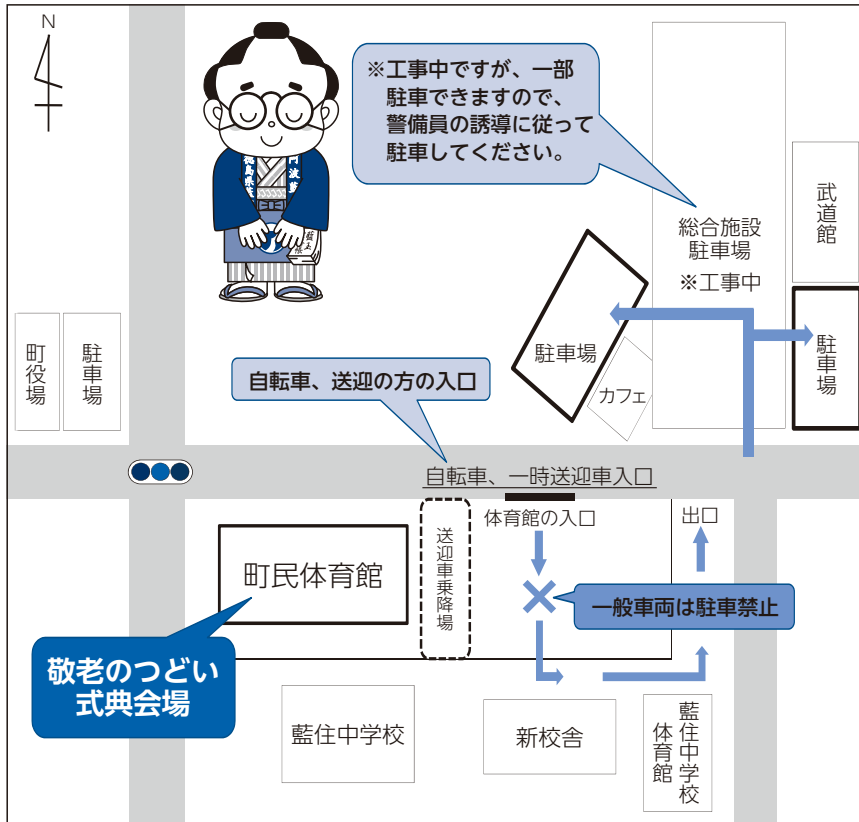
N

※工事中ですが、一部駐車できますので、警備員の誘導に従って駐車してください。

総合施設駐車場
※工事中

武道館

駐車場

駐車場

カフェ

町役場

駐車場

自転車、送迎の方の入口

自転車、一時送迎車入口

体育館の入口

出口

送迎車乗降場

町民体育館

一般車両は駐車禁止

敬老のつどい
式典会場

藍住中学校

新校舎

藍住中学校体育館